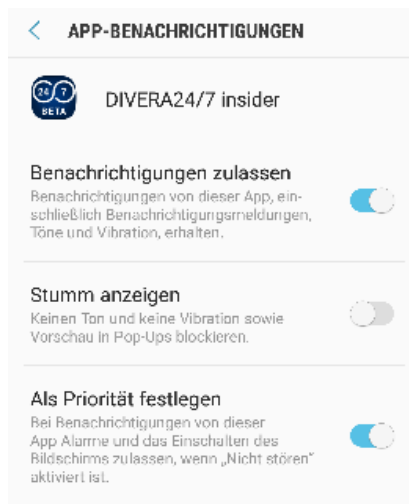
APP-BENACHRICHTIGUNGEN

24 7 BETA

DIVERA24/7 insider

Benachrichtigungen zulassen
Benachrichtigungen von dieser App, einschließlich Benachrichtigungsmeldungen, Töne und Vibration, erhalten.

Stumm anzeigen
Keinen Ton und keine Vibration sowie Vorschau in Pop-Ups blockieren.

Als Priorität festlegen
Bei Benachrichtigungen von dieser App Alarme und das Einschalten des Bildschirms zulassen, wenn „Nicht stören" aktiviert ist.